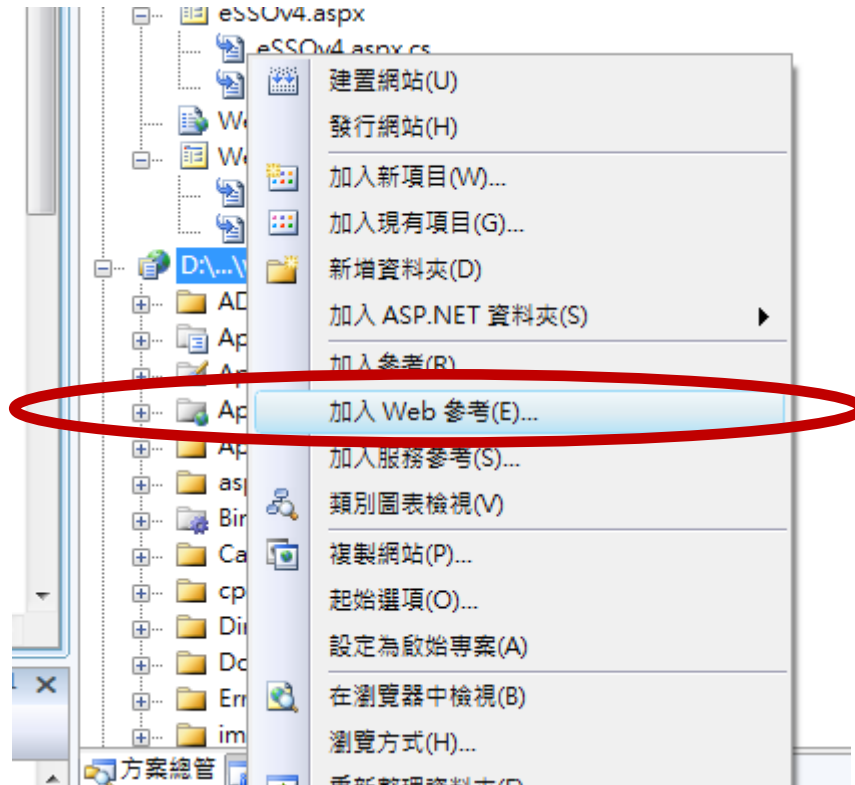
eSSOv4.aspx
eSSOv4.aspx.cs
We
We
D:\...\
AD
Ap
Ap
Ap
Ap
asp
Bin
Ca
cp
Dir
Do
Err
im

建置網站(U)
發行網站(H)
加入新項目(W)...
加入現有項目(G)...
新增資料夾(D)
加入 ASP.NET 資料夾(S)
加入參考(R)...
加入 Web 參考(E)...
加入服務參考(S)...
類別圖表檢視(V)
複製網站(P)...
起始選項(O)...
設定為啟始專案(A)
在瀏覽器中檢視(B)
瀏覽方式(H)...
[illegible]

方案總管